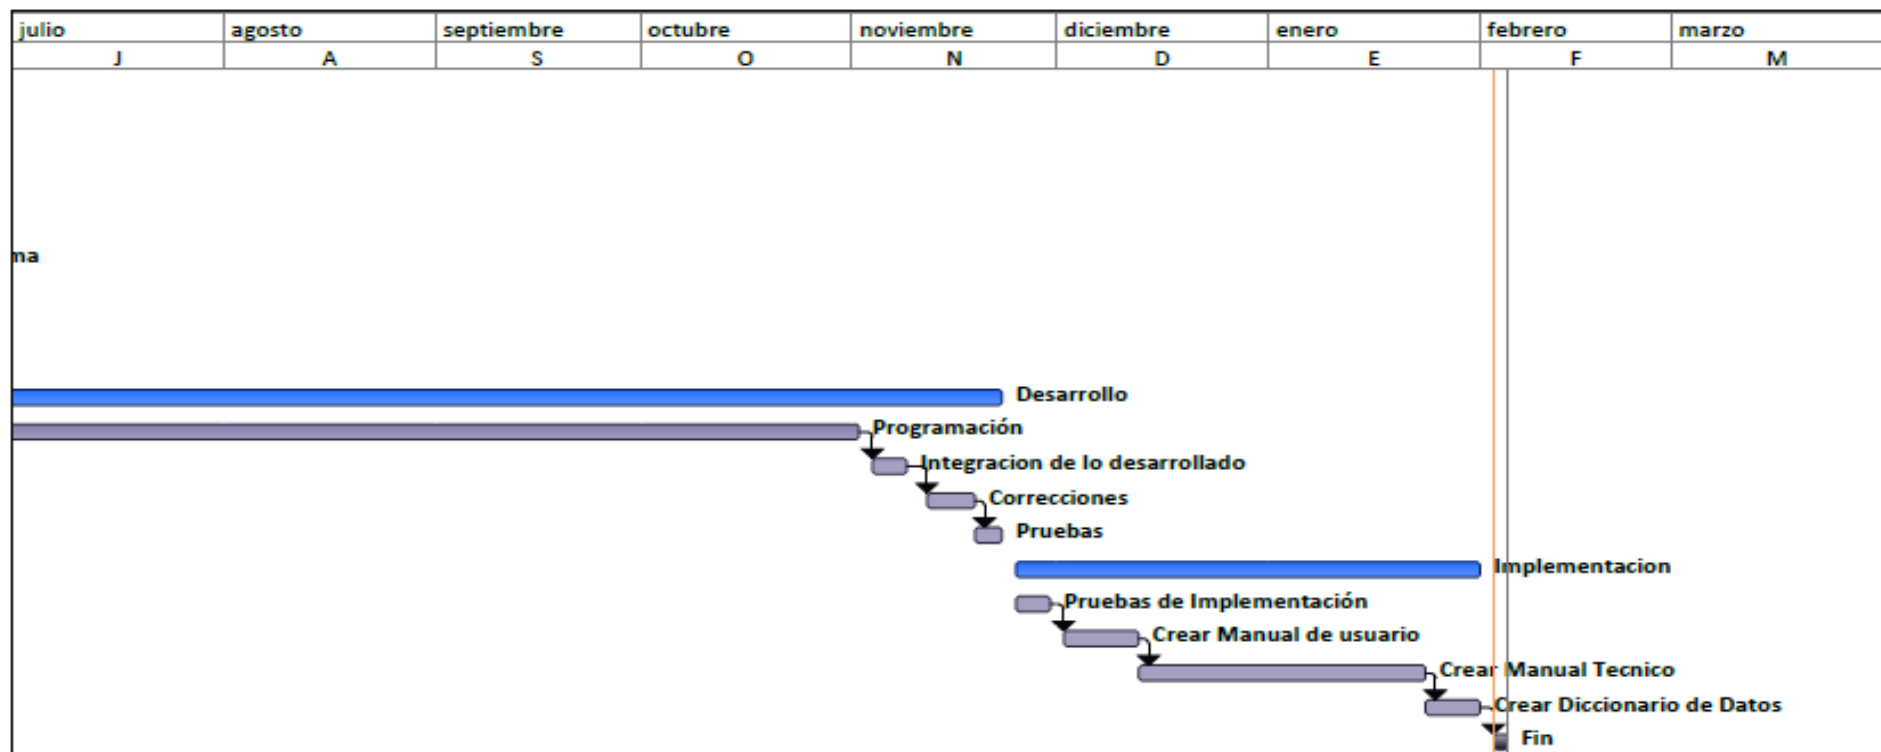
| julio | agosto | septiembre | octubre | noviembre | diciembre | enero | febrero | marzo |
|---|---|---|---|---|---|---|---|---|
| J | A | S | O | N | D | E | F | M |

na

Desarrollo

Programación

Integracion de lo desarrollado

Correcciones

Pruebas

Implementacion

Pruebas de Implementación

Crear Manual de usuario

Crear Manual Tecnico

Crear Diccionario de Datos

Fin